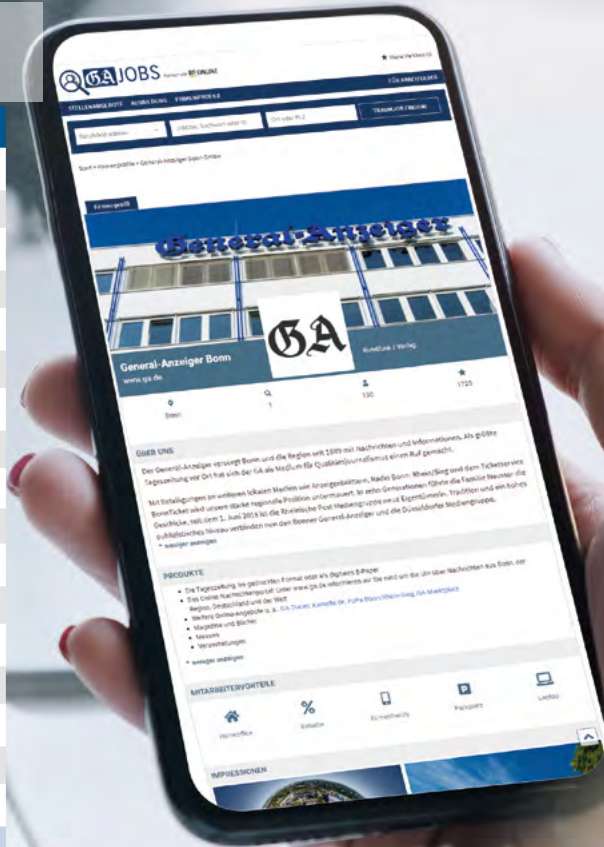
GA JOBS

STELLENANGEBOTE AUSBILDUNG FIRMENPROFILE

Startseite > Firmenprofile > General-Anzeiger Bonn GmbH

Firmenprofil

General-Anzeiger

GA

General-Anzeiger Bonn
www.ga.de

Rundfunk / Verlag

Bonn 1 130 1725

ÜBER UNS

Der General-Anzeiger versorgt Bonn und die Region seit 1889 mit Nachrichten und Informationen. Als größte Tageszeitung vor Ort hat sich der GA als Medium für Qualitätsjournalismus einen Ruf gemacht.

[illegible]

+ weniger anzeigen

PRODUKTE

Die Tageszeitung im gedruckten Format oder als digitales E-Paper
Das Online-Nachrichtenportal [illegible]
Weitere Onlineangebote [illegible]
Magazine und Bücher
Messen
Veranstaltungen

+ weniger anzeigen

MITARBEITERVORTEILE

Homeoffice Rabatte Firmenhandy Parkplatz Laptop

IMPRESSIONEN